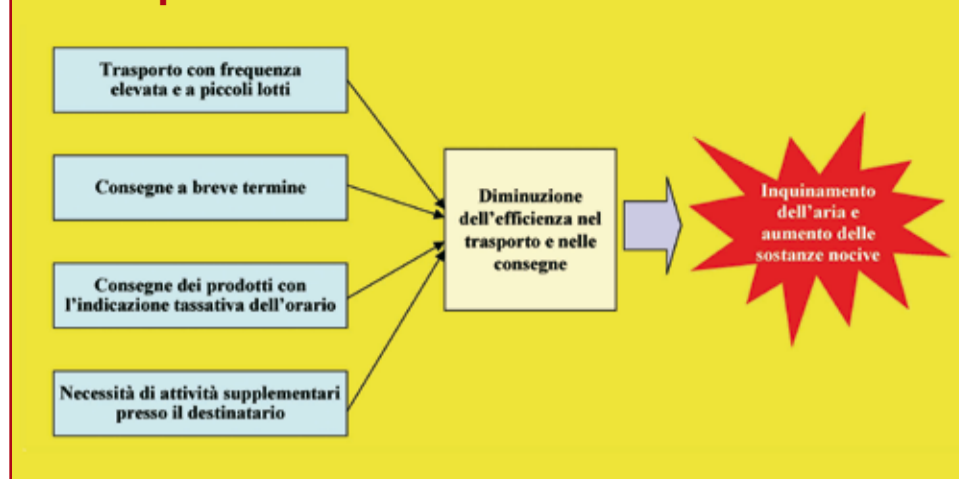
Trasporto con frequenza elevata e a piccoli lotti

Consegne a breve termine

Consegne dei prodotti con l'indicazione tassativa dell'orario

Necessità di attività supplementari presso il destinatario

Diminuzione dell'efficienza nel trasporto e nelle consegne

Inquinamento dell'aria e aumento delle sostanze nocive